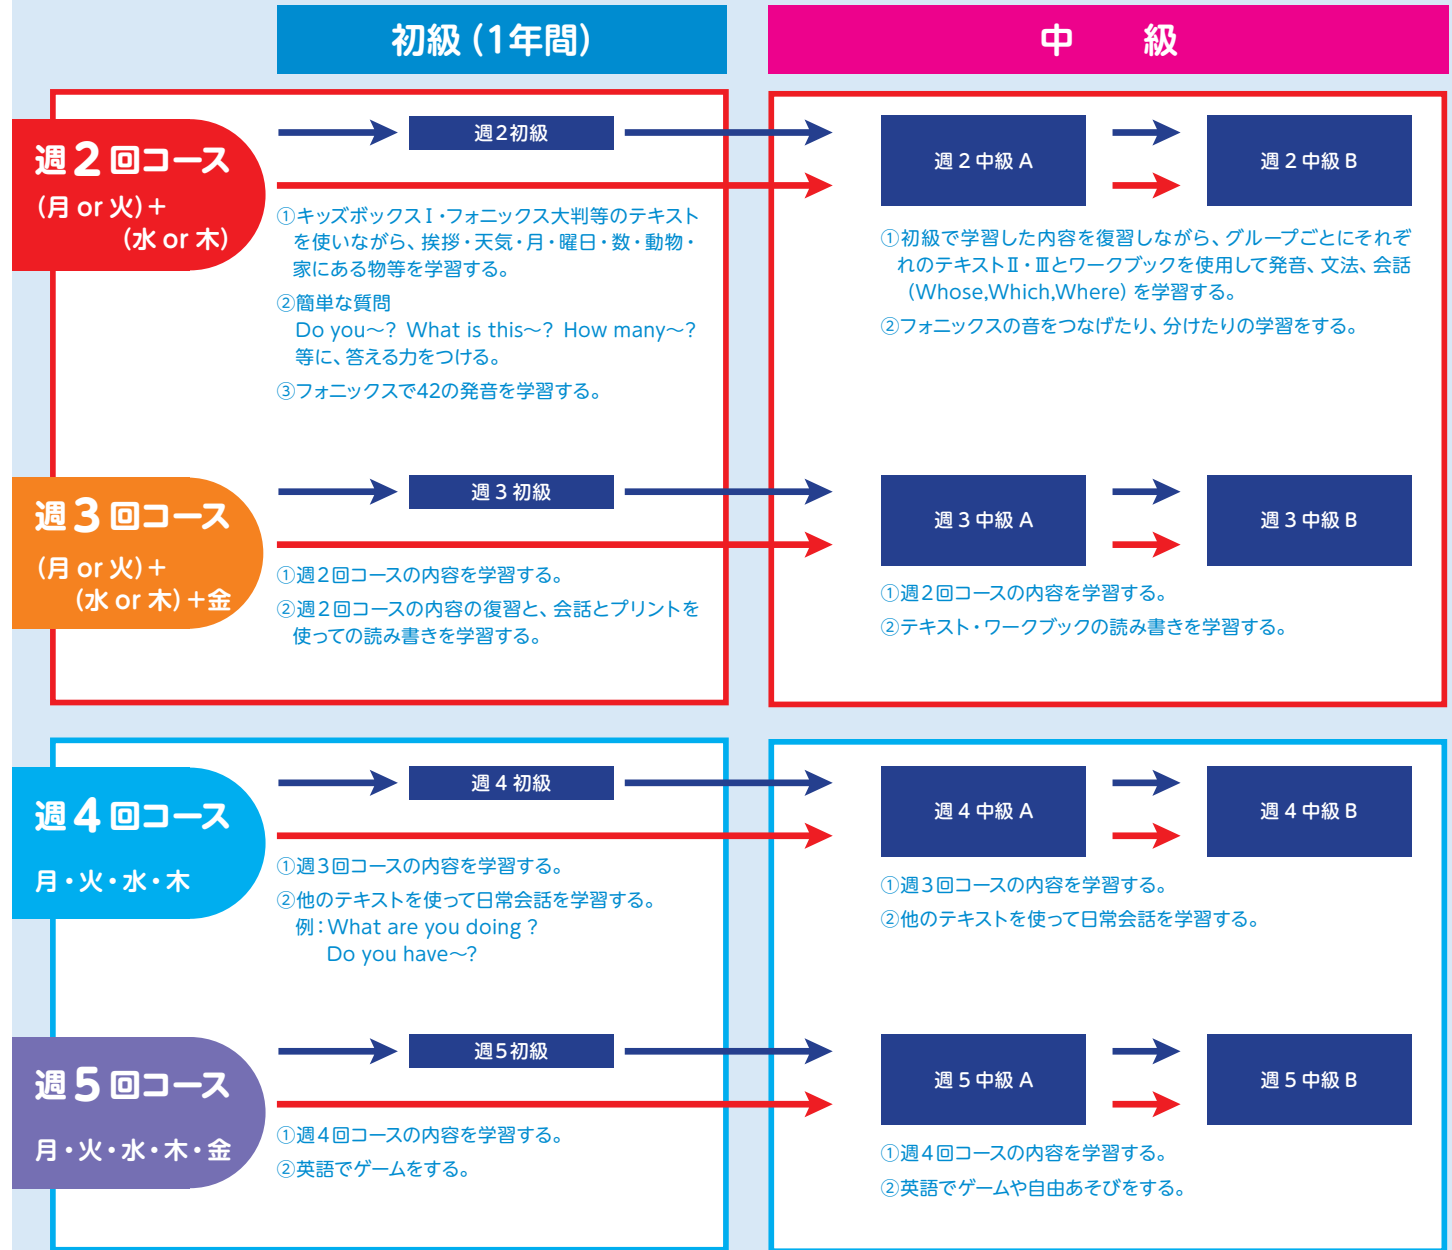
初級（1年間）

中　級

週2回コース
（月 or 火）＋（水 or 木）

週2初級

①キッズボックスⅠ・フォニックス大判等のテキストを使いながら、挨拶・天気・月・曜日・数・動物・家にある物等を学習する。
②簡単な質問 Do you～? What is this～? How many～? 等に、答える力をつける。
③フォニックスで42の発音を学習する。

週２中級Ａ

週２中級Ｂ

①初級で学習した内容を復習しながら、グループごとにそれぞれのテキストⅡ・Ⅲとワークブックを使用して発音、文法、会話（Whose,Which,Where）を学習する。
②フォニックスの音をつなげたり、分けたりの学習をする。

週3回コース
（月 or 火）＋（水 or 木）＋金

週３初級

①週２回コースの内容を学習する。
②週２回コースの内容の復習と、会話とプリントを使っての読み書きを学習する。

週３中級Ａ

週３中級Ｂ

①週２回コースの内容を学習する。
②テキスト・ワークブックの読み書きを学習する。

週4回コース
月・火・水・木

週４初級

①週３回コースの内容を学習する。
②他のテキストを使って日常会話を学習する。
例：What are you doing ?
Do you have～?

週４中級Ａ

週４中級Ｂ

①週３回コースの内容を学習する。
②他のテキストを使って日常会話を学習する。

週5回コース
月・火・水・木・金

週5初級

①週４回コースの内容を学習する。
②英語でゲームをする。

週５中級Ａ

週５中級Ｂ

①週４回コースの内容を学習する。
②英語でゲームや自由あそびをする。